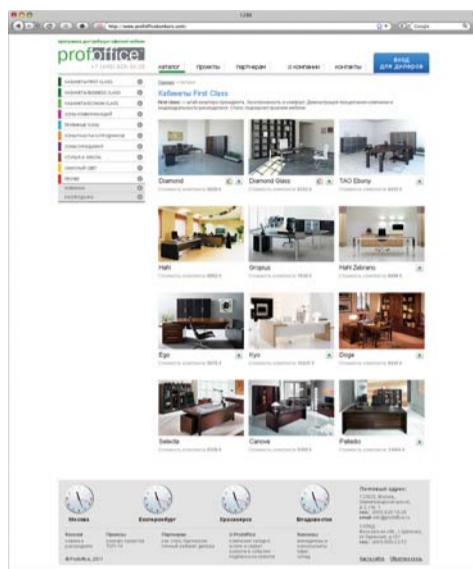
http://www.profofficemebel.com/

profoffice

каталог | проекты | партнерам | о компании | контакты

Вход для дилеров

Кабинеты First Class

Diamond

Diamond Glass

TAO Ebony

Hafit

Gropius

Hafit Zebrano

Ego

Kyo

Doge

Selecta

Canova

Pallado

Москва

Екатеринбург

Красноярск

Владивосток

© ProfOffice, 2011